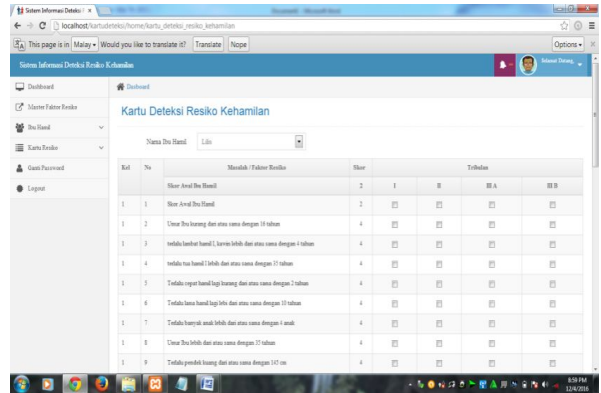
Sistem Informasi Deteksi ×

localhost/kartudeteksi/home/kartu_deteksi_resiko_kehamilan

This page is in Malay ▾ Would you like to translate it? Translate Nope Options ▾

Sistem Informasi Deteksi Resiko Kehamilan

Selamat Datang,

Dashboard

Master Faktor Resiko

Ibu Hamil

Kartu Resiko

Ganti Password

Logout

Dasboard

Kartu Deteksi Resiko Kehamilan

Nama Ibu Hamil Lilis

| Kel | No | Masalah / Faktor Resiko | Skor | Triwulan | | | |
|---|---|---|---|---|---|---|---|
| | | | | I | II | III A | III B |
| | | Skor Awal Ibu Hamil | 2 | | | | |
| 1 | 1 | Skor Awal Ibu Hamil | 2 | | | | |
| 1 | 2 | Umur Ibu kurang dari atau sama dengan 16 tahun | 4 | | | | |
| 1 | 3 | terlalu lambat hamil I, kawin lebih dari atau sama dengan 4 tahun | 4 | | | | |
| 1 | 4 | terlalu tua hamil I lebih dari atau sama dengan 35 tahun | 4 | | | | |
| 1 | 5 | Terlalu cepat hamil lagi kurang dari atau sama dengan 2 tahun | 4 | | | | |
| 1 | 6 | Terlalu lama hamil lagi lebi dari atau sama dengan 10 tahun | 4 | | | | |
| 1 | 7 | Terlalu banyak anak lebih dari atau sama dengan 4 anak | 4 | | | | |
| 1 | 8 | Umur Ibu lebih dari atau sama dengan 35 tahun | 4 | | | | |
| 1 | 9 | Terlalu pendek kurang dari atau sama dengan 145 cm | 4 | | | | |

8:59 PM
12/4/2016